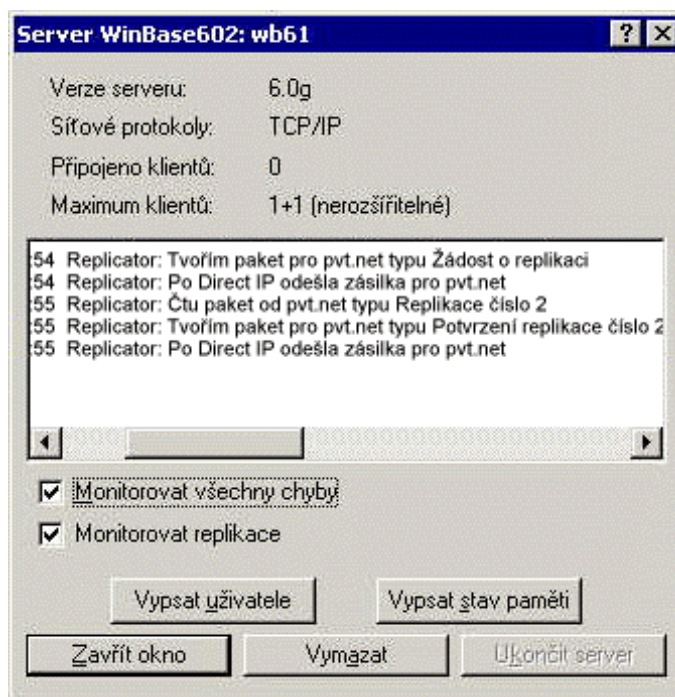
Server WinBase602: wb61

?

Verze serveru: 6.0g
Síťové protokoly: TCP/IP
Připojeno klientů: 0
Maximum klientů: 1+1 (nerozšiřitelné)

:54 Replicator: Tvořím paket pro pvt.net typu Žádost o replikaci
:54 Replicator: Po Direct IP odešla zásilka pro pvt.net
:55 Replicator: Čtu paket od pvt.net typu Replikace číslo 2
:55 Replicator: Tvořím paket pro pvt.net typu Potvrzení replikace číslo 2
:55 Replicator: Po Direct IP odešla zásilka pro pvt.net

Monitorovat všechny chyby
Monitorovat replikace

Vypsat uživatele
Vypsat stav paměti
Zavřít okno
Vymazat
Ukončit server